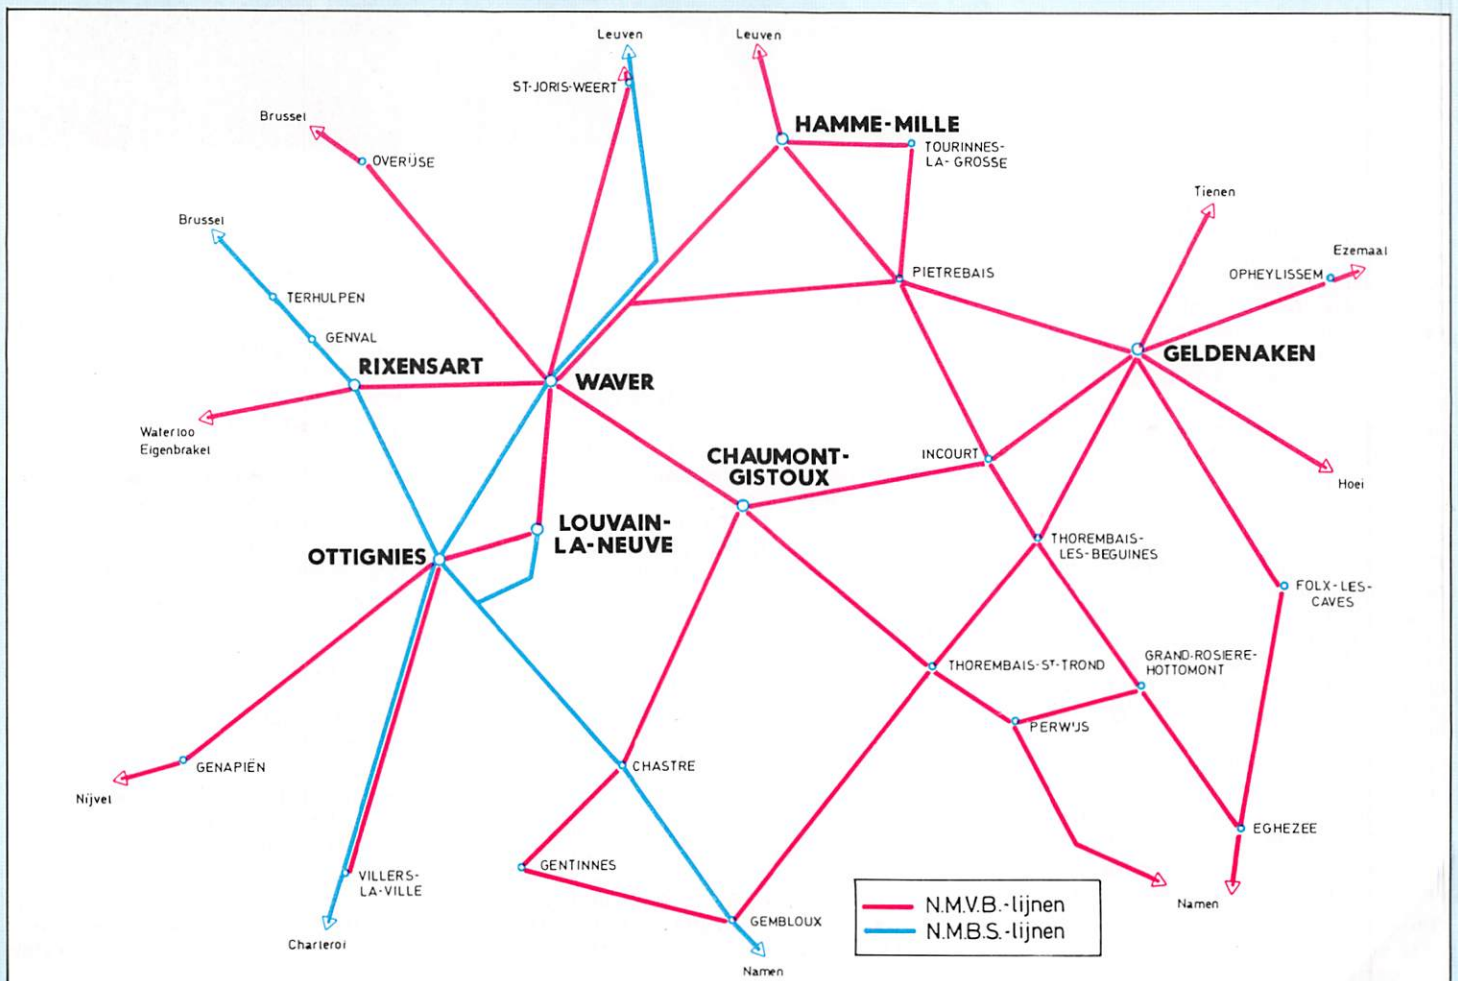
Leuven

Leuven

ST-JORIS-WEERT

HAMME-MILLE

TOURINNES-LA-GROSSE

Brussel

OVERIJSE

Tienen

Ezemaal

Brussel

OPHEYLISSEM

PIETREBAIS

TERHULPEN

GENVAL

GELDENAKEN

RIXENSART

WAVER

Waterloo Eigenbrakel

CHAUMONT-GISTOUX

INCOURT

Hoei

LOUVAIN-LA-NEUVE

OTTIGNIES

THOREMBAIS-LES-BEGUINES

FOLX-LES-CAVES

GRAND-ROSIERE-HOTTOMONT

THOREMBAIS-ST-TROND

PERWIJS

GENAPIËN

CHASTRE

Nijvel

EGHEZEE

GENTINNES

VILLERS-LA-VILLE

Namen

GEMBLOUX

N.M.V.B.-lijnen

N.M.B.S.-lijnen

Charleroi

Namen